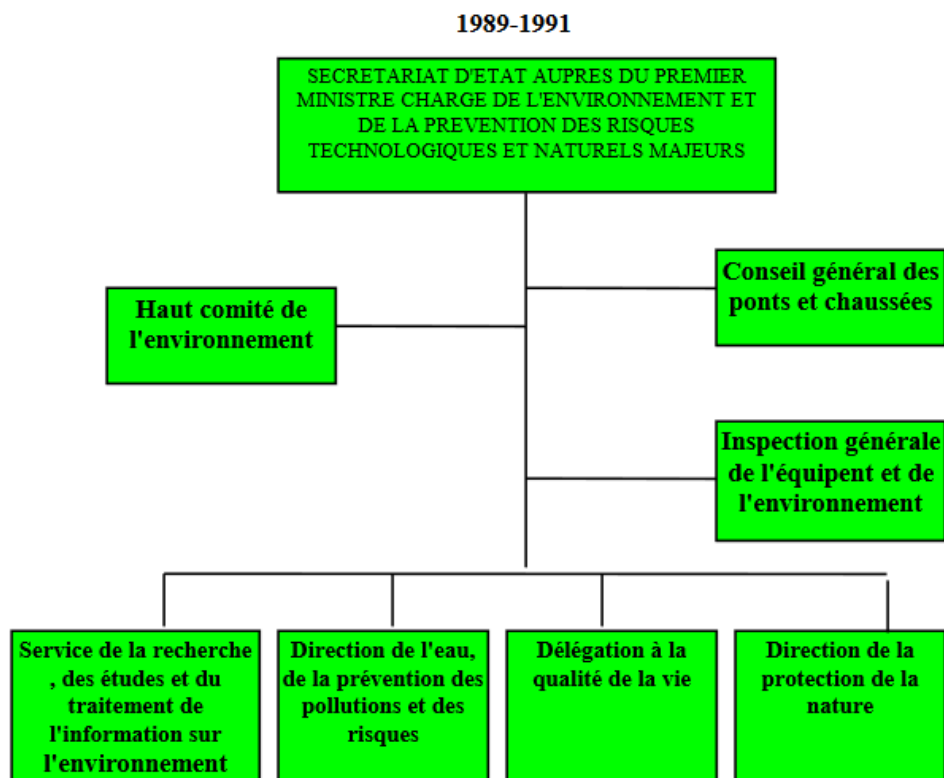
1989-1991

SECRETARIAT D'ETAT AUPRES DU PREMIER MINISTRE CHARGE DE L'ENVIRONNEMENT ET DE LA PREVENTION DES RISQUES TECHNOLOGIQUES ET NATURELS MAJEURS

Conseil général des ponts et chaussées

Haut comité de l'environnement

Inspection générale de l'équipent et de l'environnement

Service de la recherche , des études et du traitement de l'information sur l'environnement

Direction de l'eau, de la prévention des pollutions et des risques

Délégation à la qualité de la vie

Direction de la protection de la nature